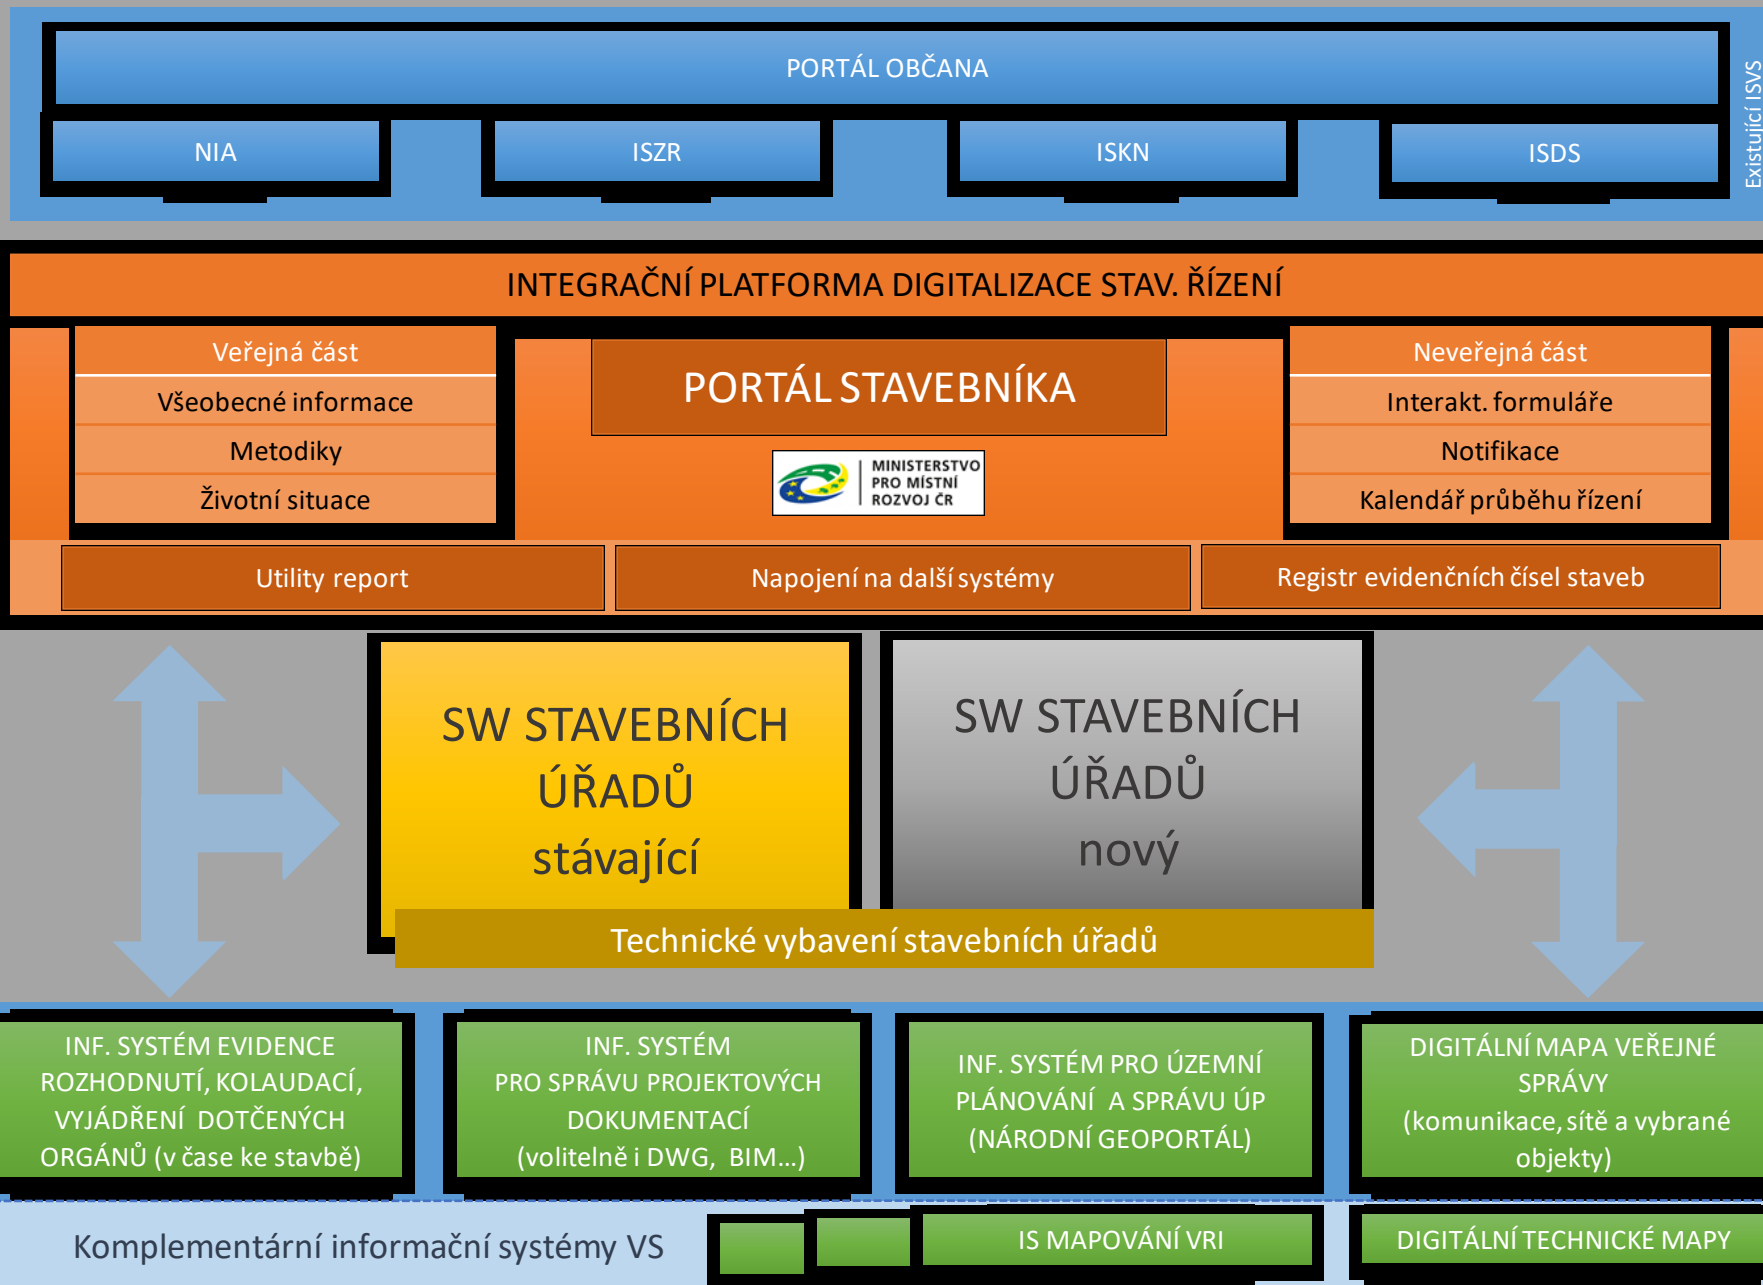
PORTÁL OBČANA

NIA

ISZR

ISKN

ISDS

Existující ISVS

INTEGRAČNÍ PLATFORMA DIGITALIZACE STAV. ŘÍZENÍ

Veřejná část

Všeobecné informace

Metodiky

Životní situace

PORTÁL STAVEBNÍKA

MINISTERSTVO PRO MÍSTNÍ ROZVOJ ČR

Neveřejná část

Interakt. formuláře

Notifikace

Kalendář průběhu řízení

Utility report

Napojení na další systémy

Registr evidenčních čísel staveb

SW STAVEBNÍCH ÚŘADŮ stávající

SW STAVEBNÍCH ÚŘADŮ nový

Technické vybavení stavebních úřadů

INF. SYSTÉM EVIDENCE ROZHODNUTÍ, KOLAUDACÍ, VYJÁDŘENÍ DOTČENÝCH ORGÁNŮ (v čase ke stavbě)

INF. SYSTÉM PRO SPRÁVU PROJEKTOVÝCH DOKUMENTACÍ (volitelně i DWG, BIM...)

INF. SYSTÉM PRO ÚZEMNÍ PLÁNOVÁNÍ A SPRÁVU ÚP (NÁRODNÍ GEOPORTÁL)

DIGITÁLNÍ MAPA VEŘEJNÉ SPRÁVY (komunikace, sítě a vybrané objekty)

Komplementární informační systémy VS

IS MAPOVÁNÍ VRI

DIGITÁLNÍ TECHNICKÉ MAPY